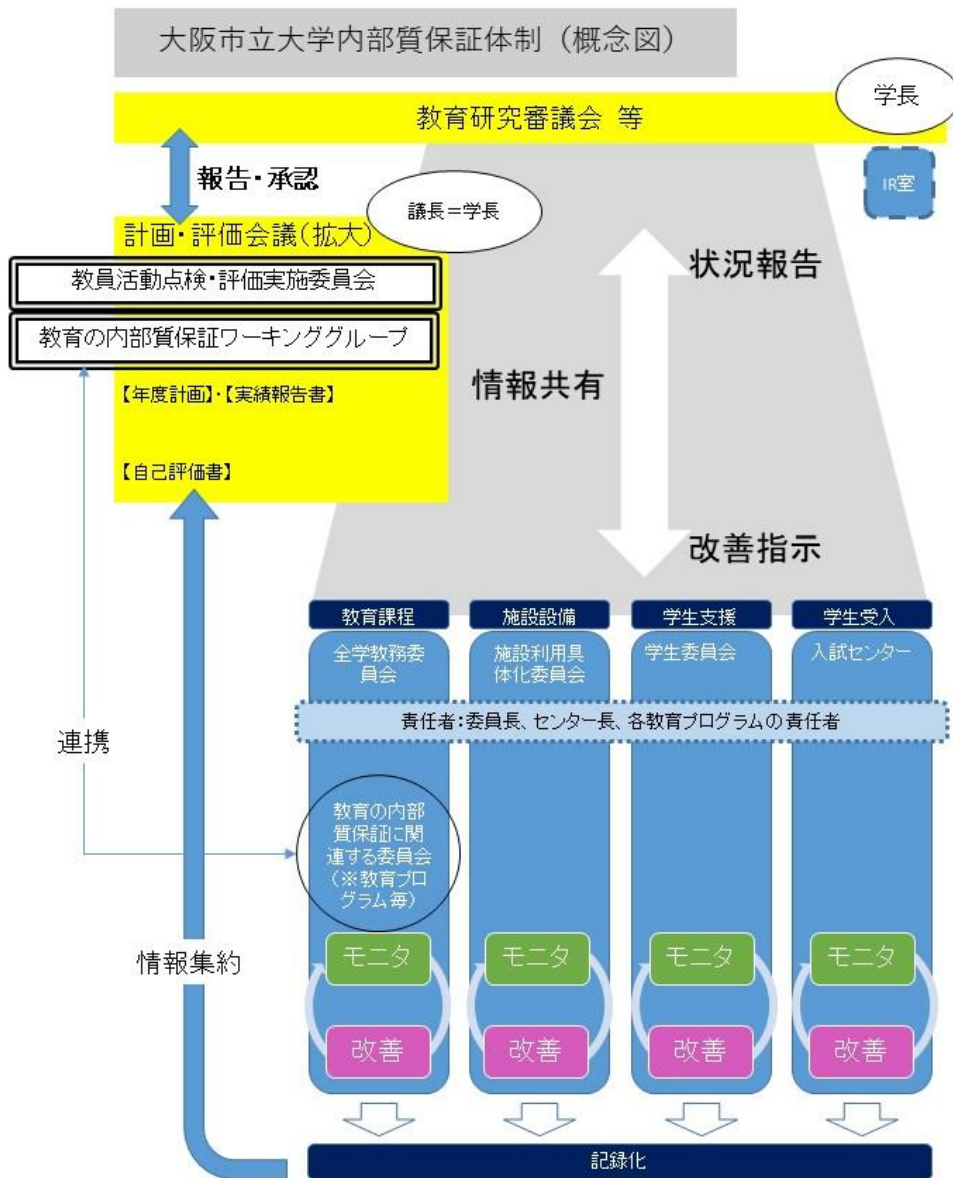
大阪市立大学内部質保証体制（概念図）

学長

教育研究審議会 等

IR室

報告・承認

計画・評価会議（拡大）

議長＝学長

教員活動点検・評価実施委員会

教育の内部質保証ワーキンググループ

【年度計画】・【実績報告書】

【自己評価書】

状況報告

情報共有

改善指示

教育課程

施設設備

学生支援

学生受入

全学教務委員会

施設利用具体化委員会

学生委員会

入試センター

責任者：委員長、センター長、各教育プログラムの責任者

連携

教育の内部質保証に関連する委員会（※教育プログラム毎）

情報集約

モニタ

モニタ

モニタ

モニタ

改善

改善

改善

改善

記録化